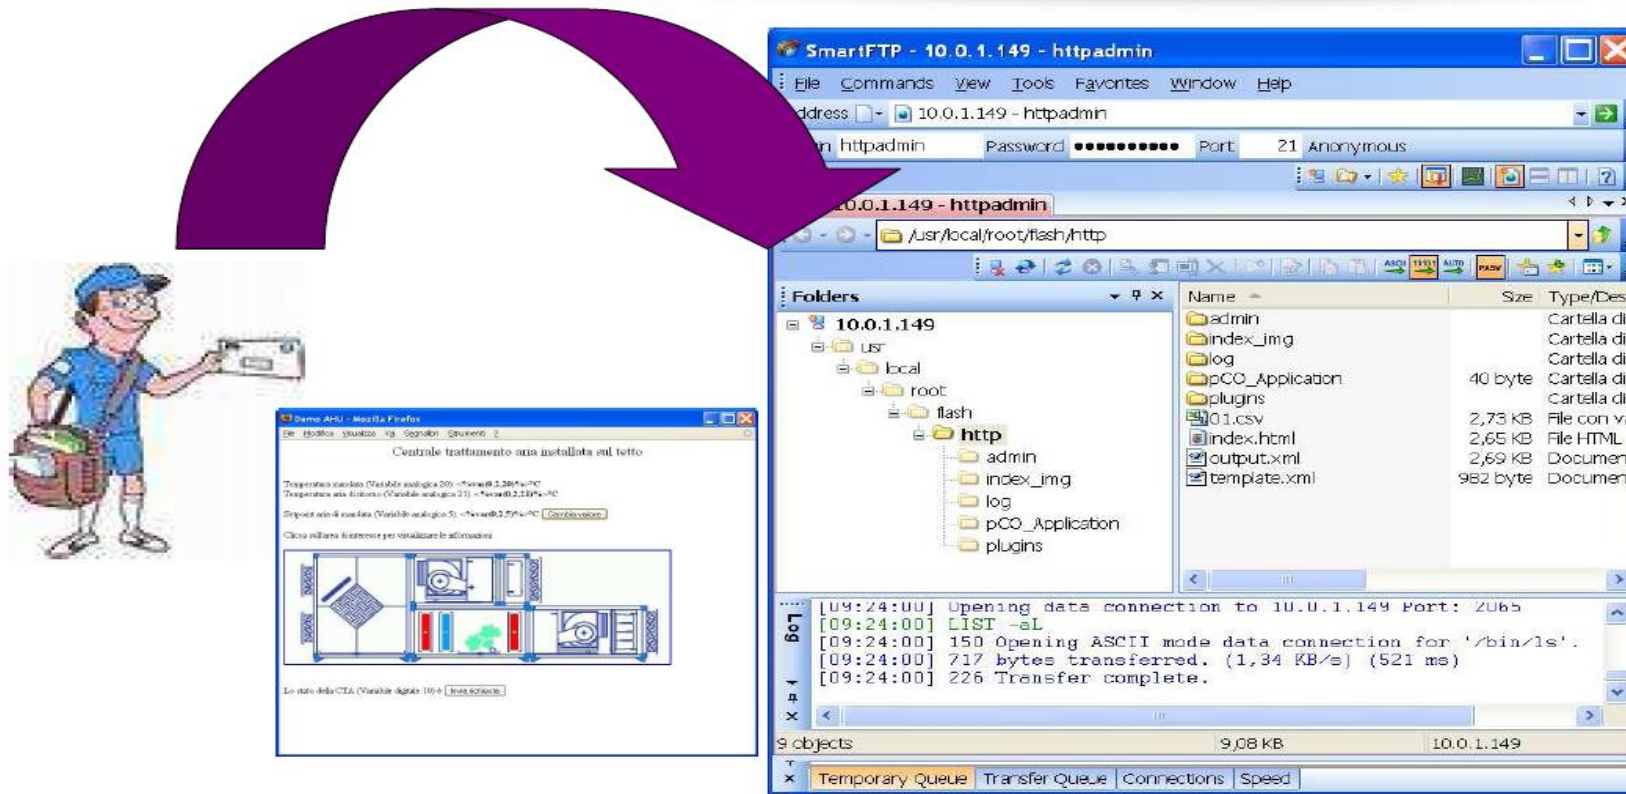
SmartFTP - 10.0.1.149 - httpadmin

File Commands View Tools Favorites Window Help

ddress 10.0.1.149 - httpadmin

n httpadmin Password ●●●●●●●●●●● Port 21 Anonymous

0.0.1.149 - httpadmin

/usr/local/root/flash/http

Folders

10.0.1.149
usr
local
root
flash
http
admin
index_img
log
pCO_Application
plugins

| Name | Size | Type/Des |
|---|---|---|
| admin | | Cartella di |
| index_img | | Cartella di |
| log | | Cartella di |
| pCO_Application | 40 byte | Cartella di |
| plugins | | Cartella di |
| 01.csv | 2,73 KB | File con v |
| index.html | 2,65 KB | File HTML |
| output.xml | 2,69 KB | Documen |
| template.xml | 982 byte | Documen |

Log

[09:24:00] Opening data connection to 10.0.1.149 Port: 2065
[09:24:00] LIST -aL
[09:24:00] 150 Opening ASCII mode data connection for '/bin/ls'.
[09:24:00] 717 bytes transferred. (1,34 KB/s) (521 ms)
[09:24:00] 226 Transfer complete.

9 objects 9,08 KB 10.0.1.149

Temporary Queue Transfer Queue Connections Speed

Demo AHU - Mozilla Firefox

File Modifica Visualizza Vai Segnalibri Strumenti ?

Centrale trattamento aria installata sul tetto

Temperatura mandata (Variabile analogica 20): <%var(0,2,20)%>°C
Temperatura aria di ritorno (Variabile analogica 21): <%var(0,2,21)%>°C

Setpoint aria di mandata (Variabile analogica 5): <%var(0,2,5)%>°C Cambia valore

Clicca sull'area di interesse per visualizzare le informazioni

Lo stato della CTA (Variabile digitale 10) è Invia richiesta